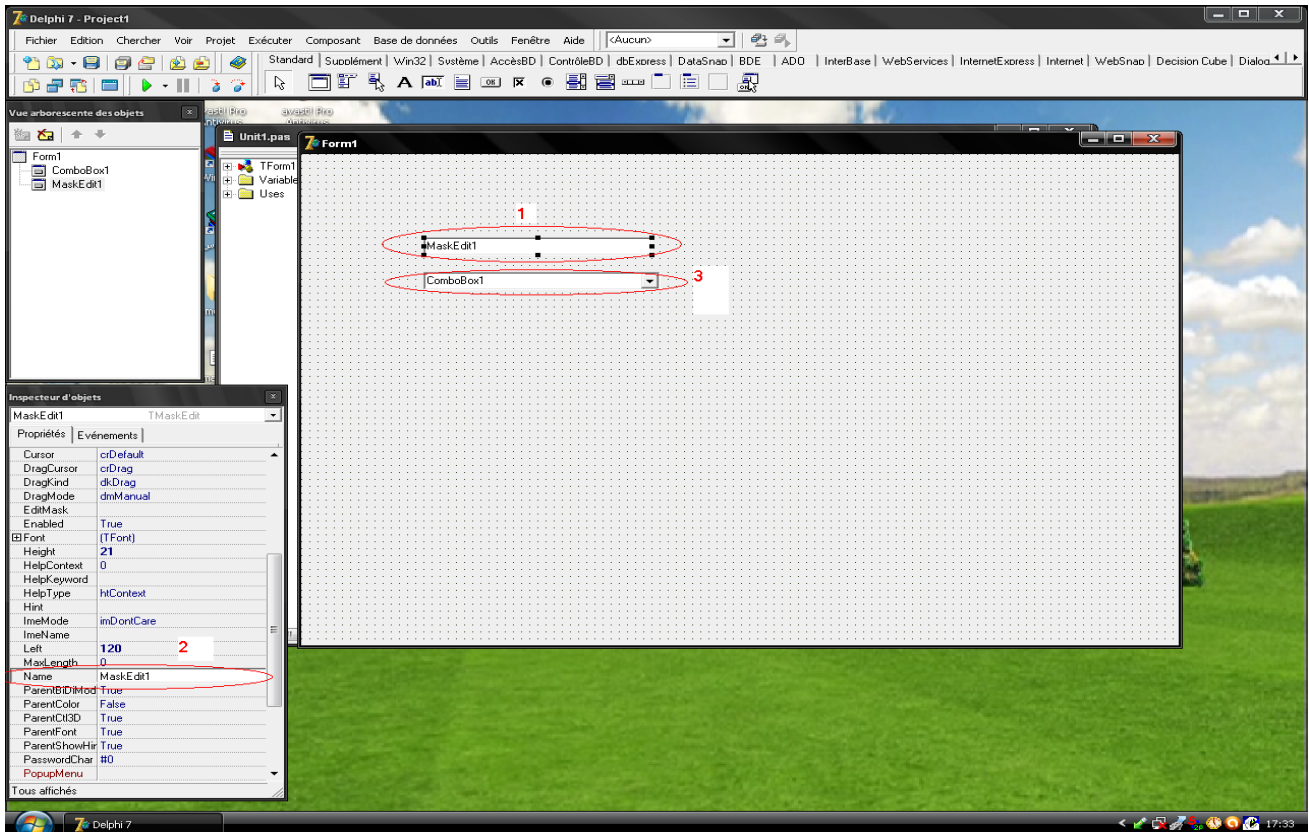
Delphi 7 - Project1

Fichier Edition Chercher Voir Projet Exécuter Composant Base de données Outils Fenêtre Aide <Aucun>

Standard | Supplément | Win32 | Système | AccèsBD | ContrôleBD | dbExpress | DataSnap | BDE | ADO | InterBase | WebServices | InternetExpress | Internet | WebSnap | Decision Cube | Dialog

Vue arborescente des objets

Form1
ComboBox1
MaskEdit1

Unit1.pas

TForm1
Variable
Uses

Form1

1

MaskEdit1

3

ComboBox1

Inspecteur d'objets

MaskEdit1 TMaskEdit

Propriétés | Evénements

| | |
|---|---|
| Cursor | crDefault |
| DragCursor | crDrag |
| DragKind | dkDrag |
| DragMode | dmManual |
| EditMask | |
| Enabled | True |
| ⊞Font | (TFont) |
| Height | 21 |
| HelpContext | 0 |
| HelpKeyword | |
| HelpType | htContext |
| Hint | |
| ImeMode | imDontCare |
| ImeName | |
| Left | 120 |
| MaxLength | 0 |
| Name | MaskEdit1 |
| ParentBiDiMod | True |
| ParentColor | False |
| ParentCtl3D | True |
| ParentFont | True |
| ParentShowHir | True |
| PasswordChar | #0 |
| PopupMenu | |

2

Tous affichés

Delphi 7

17:33